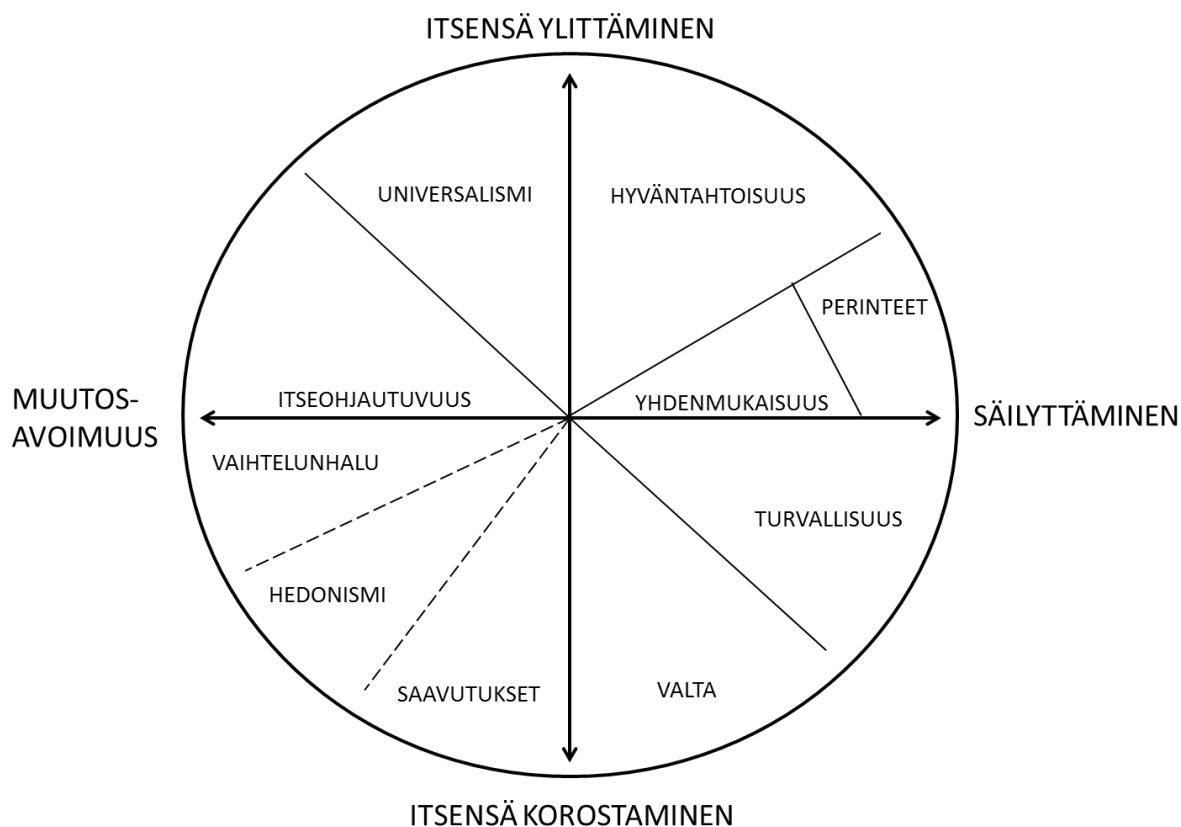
ITSENSÄ YLITTÄMINEN

UNIVERSALISMI

HYVÄNTAHTOISUUS

PERINTEET

MUUTOS-
AVOIMUUS

ITSEOHJAUTUVUUS

YHDENMUKAISUUS

SÄILYTTÄMINEN

VAIHTELUNHALU

TURVALLISUUS

HEDONISMI

SAAVUTUKSET

VALTA

ITSENSÄ KOROSTAMINEN